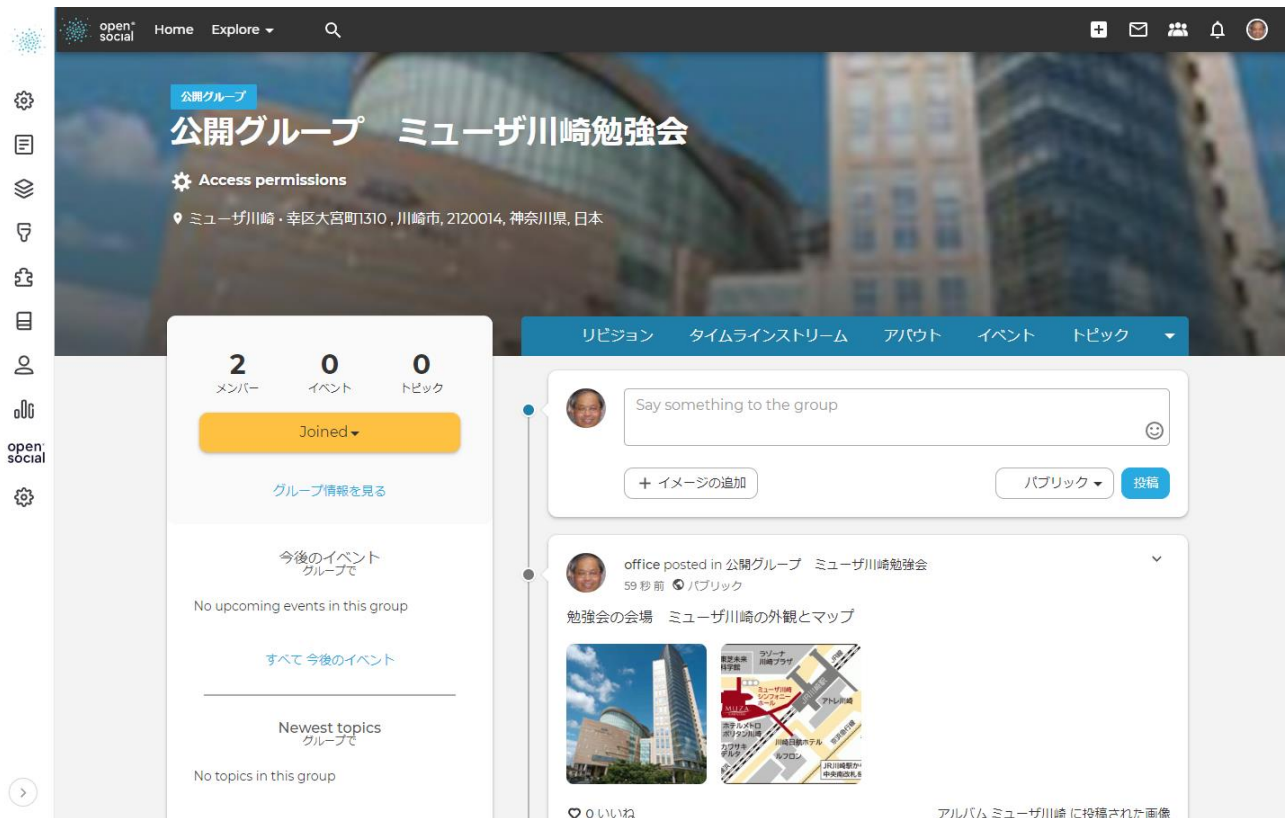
open social Home Explore

公開グループ

公開グループ　ミューザ川崎勉強会

Access permissions

ミューザ川崎・幸区大宮町1310 , 川崎市, 2120014, 神奈川県, 日本

リビジョン　タイムラインストリーム　アバウト　イベント　トピック

| 2 | 0 | 0 |
|---|---|---|
| メンバー | イベント | トピック |

Joined

グループ情報を見る

今後のイベント
グループで

No upcoming events in this group

すべて 今後のイベント

Newest topics
グループで

No topics in this group

Say something to the group

+ イメージの追加

パブリック

投稿

office posted in 公開グループ　ミューザ川崎勉強会
59 秒 前　パブリック

勉強会の会場　ミューザ川崎の外観とマップ

ラゾーナ川崎プラザ
東芝未来科学館
ミューザ川崎シンフォニーホール
MUZA
アトレ川崎
ホテルメトロポリタン川崎
カワサキデルタ
川崎日航ホテル
ルフロン
JR川崎駅から中央南改札

0 いいね

アルバム ミューザ川崎 に投稿された画像

open social